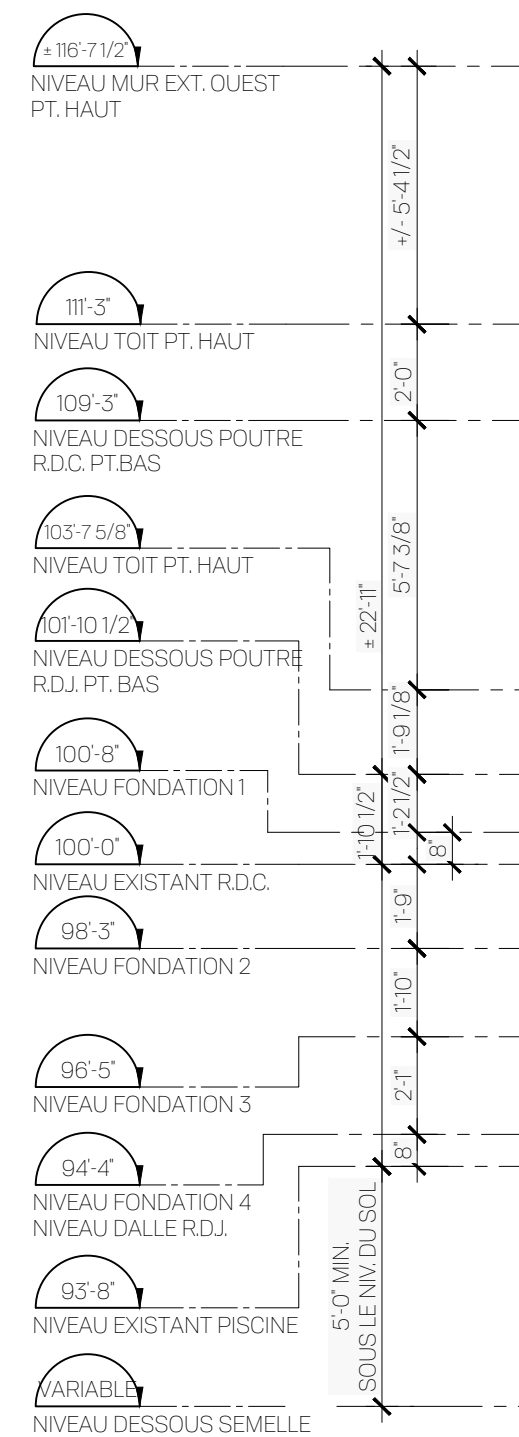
± 116'-7 1/2"
NIVEAU MUR EXT. OUEST PT. HAUT

+/- 5'-4 1/2"

111'-3"
NIVEAU TOIT PT. HAUT

2'-0"

109'-3"
NIVEAU DESSOUS POUTRE R.D.C. PT.BAS

5'-7 3/8"

103'-7 5/8"
NIVEAU TOIT PT. HAUT

± 22'-11"

101'-10 1/2"
NIVEAU DESSOUS POUTRE R.DJ. PT. BAS

1'-9 1/8"

100'-8"
NIVEAU FONDATION 1

1'-10 1/2"

1'-2 1/2"

8"

100'-0"
NIVEAU EXISTANT R.D.C.

1'-9"

98'-3"
NIVEAU FONDATION 2

1'-10"

96'-5"
NIVEAU FONDATION 3

2'-1"

8"

94'-4"
NIVEAU FONDATION 4
NIVEAU DALLE R.DJ.

5'-0" MIN. SOUS LE NIV. DU SOL

93'-8"
NIVEAU EXISTANT PISCINE

VARIABLE
NIVEAU DESSOUS SEMELLE